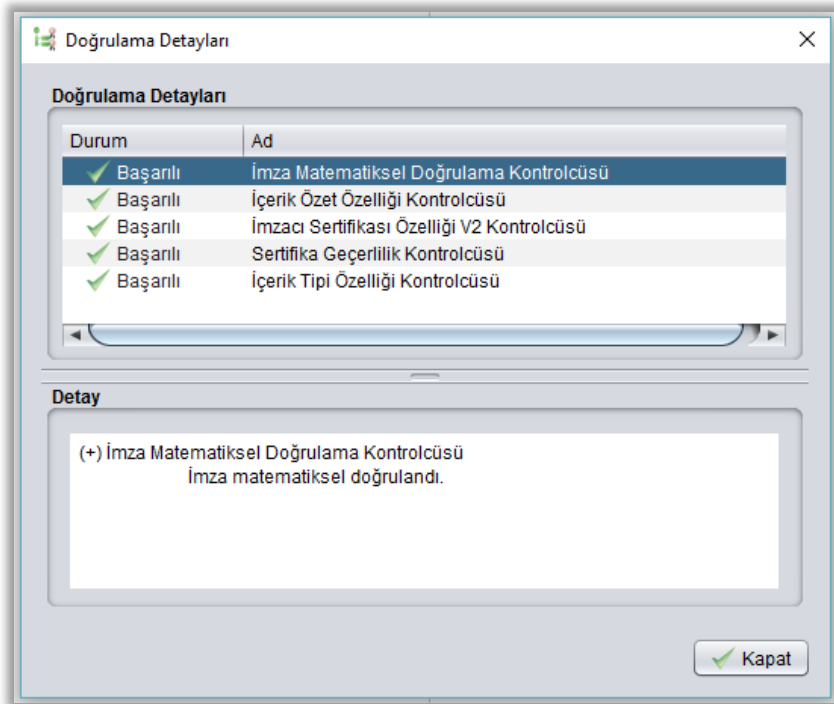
Doğrulama Detayları

Doğrulama Detayları

| Durum | Ad |
|---|---|
| Başarılı | İmza Matematiksel Doğrulama Kontrolcüsü |
| Başarılı | İçerik Özet Özelliği Kontrolcüsü |
| Başarılı | İmzacı Sertifikası Özelliği V2 Kontrolcüsü |
| Başarılı | Sertifika Geçerlilik Kontrolcüsü |
| Başarılı | İçerik Tipi Özelliği Kontrolcüsü |

Detay

(+) İmza Matematiksel Doğrulama Kontrolcüsü
İmza matematiksel doğrulandı.

Kapat